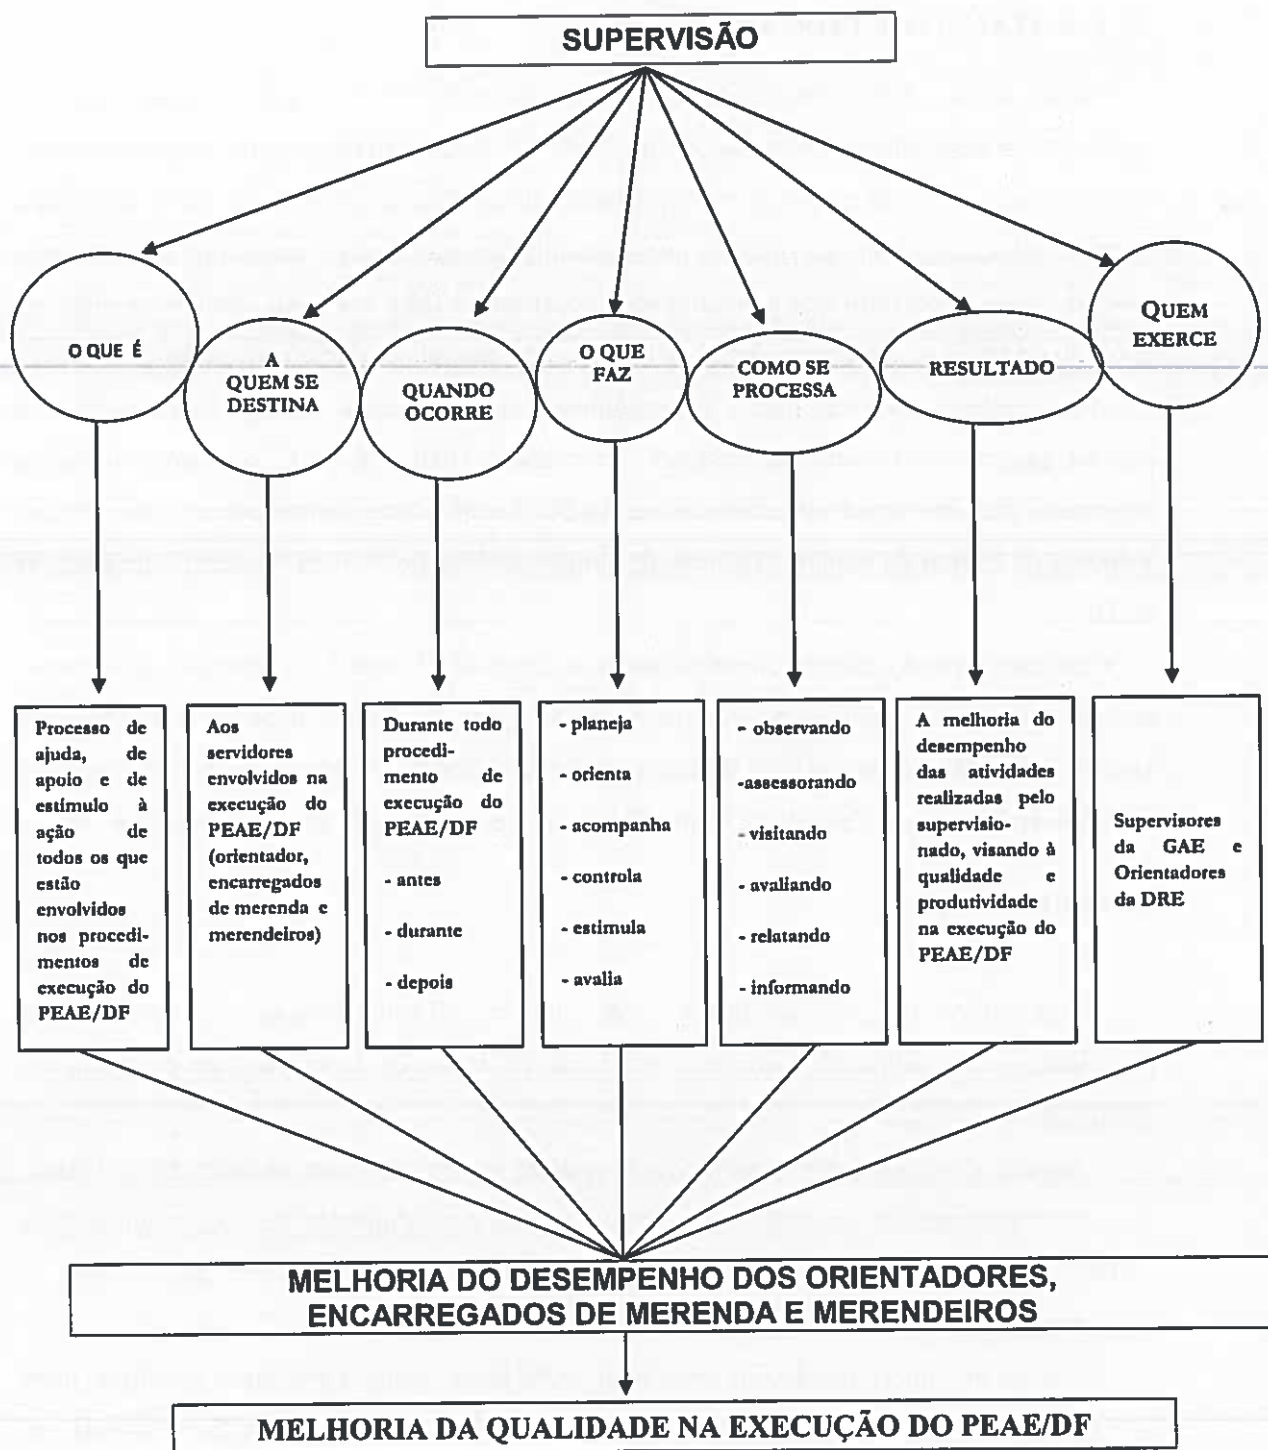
SUPERVISÃO

O QUE É

A QUEM SE DESTINA

QUANDO OCORRE

O QUE FAZ

COMO SE PROCESSA

RESULTADO

QUEM EXERCE

Processo de ajuda, de apoio e de estímulo à ação de todos os que estão envolvidos nos procedimentos de execução do PEAE/DF

Aos servidores envolvidos na execução do PEAE/DF (orientador, encarregados de merenda e merendeiros)

Durante todo procedimento de execução do PEAE/DF

- antes

- durante

- depois

- planeja

- orienta

- acompanha

- controla

- estimula

- avalia

- observando

-assessorando

- visitando

- avaliando

- relatando

- informando

A melhoria do desempenho das atividades realizadas pelo supervisionado, visando à qualidade e produtividade na execução do PEAE/DF

Supervisores da GAE e Orientadores da DRE

MELHORIA DO DESEMPENHO DOS ORIENTADORES, ENCARREGADOS DE MERENDA E MERENDEIROS

MELHORIA DA QUALIDADE NA EXECUÇÃO DO PEAE/DF